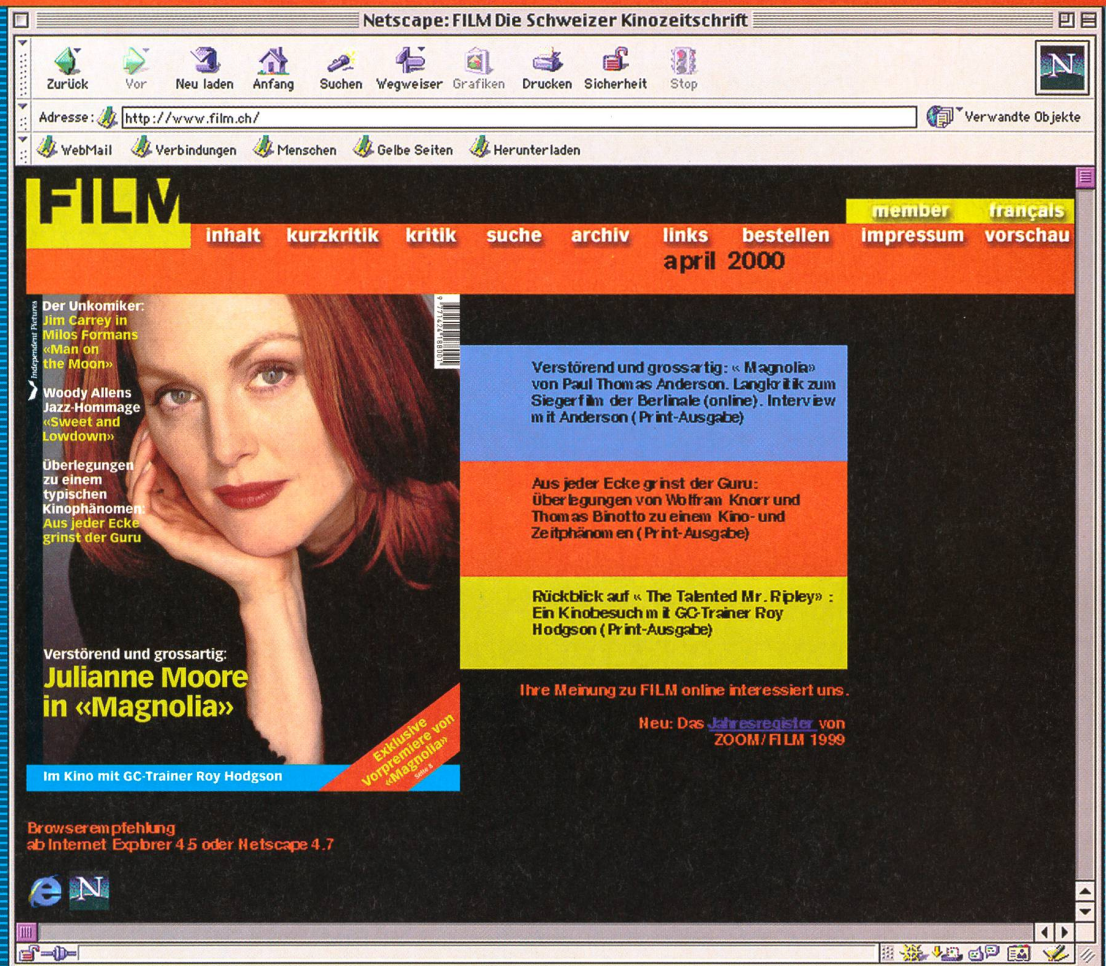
Netscape: FILM Die Schweizer Kinozeitschrift

Zurück Vor Neu laden Anfang Suchen Wegweiser Grafiken Drucken Sicherheit Stop

Adresse: http://www.film.ch/

Verwandte Objekte

WebMail Verbindungen Menschen Gelbe Seiten Herunterladen

FILM

member français

inhalt kurzkritik kritik suche archiv links bestellen impressum vorschau

april 2000

Der Unkomiker: Jim Carrey in Milos Formans «Man on the Moon»

Woody Allens Jazz-Hommage «Sweet and Lowdown»

Überlegungen zu einem typischen Kinophänomen: Aus jeder Ecke grinst der Guru

Independent Pictures

Verstörend und grossartig: Julianne Moore in «Magnolia»

Exklusive Vorpremiere von «Magnolia» Seite 6

Im Kino mit GC-Trainer Roy Hodgson

Verstörend und grossartig: « Magnolia» von Paul Thomas Anderson. Langkritik zum Siegerfilm der Berlinale (online). Interview mit Anderson (Print-Ausgabe)

Aus jeder Ecke grinst der Guru: Überlegungen von Wolfram Knorr und Thomas Binotto zu einem Kino- und Zeitphänomen (Print-Ausgabe)

Rückblick auf « The Talented Mr. Ripley» : Ein Kinobesuch mit GC-Trainer Roy Hodgson (Print-Ausgabe)

Ihre Meinung zu FILM online interessiert uns.

Neu: Das Jahresregister von ZOOM/FILM 1999

Browserempfehlung ab Internet Explorer 4.5 oder Netscape 4.7